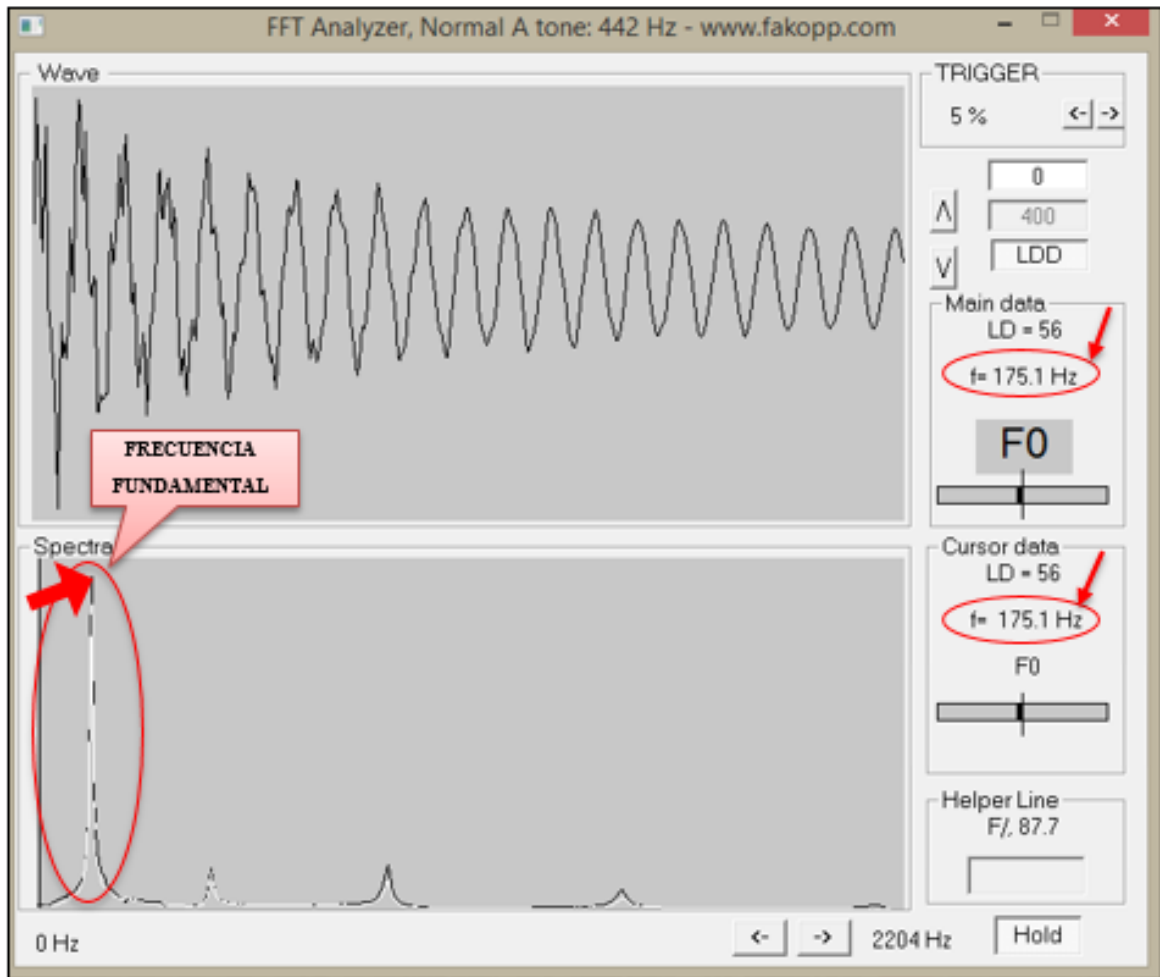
FFT Analyzer, Normal A tone: 442 Hz - www.fakopp.com

Wave

TRIGGER
5 %
<- ->

0
400
LDD
Λ
V

Main data
LD = 56
f= 175.1 Hz
F0

FRECUENCIA FUNDAMENTAL

Spectra

Cursor data
LD = 56
f= 175.1 Hz
F0

Helper Line
F/, 87.7

0 Hz
<- ->
2204 Hz
Hold